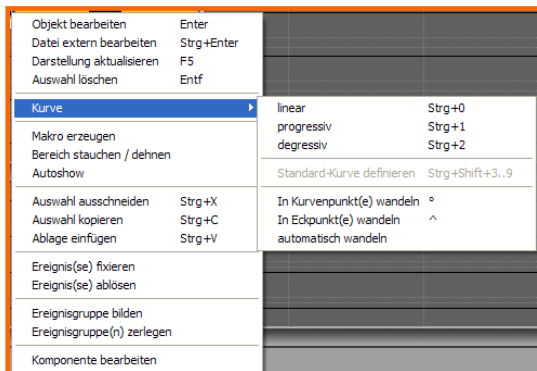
Objekt bearbeiten Enter
Datei extern bearbeiten Strg+Enter
Darstellung aktualisieren F5
Auswahl löschen Entf

Kurve

Makro erzeugen
Bereich stauchen / dehnen
Autoshow

Auswahl ausschneiden Strg+X
Auswahl kopieren Strg+C
Ablage einfügen Strg+V

Ereignis(se) fixieren
Ereignis(se) ablösen

Ereignisgruppe bilden
Ereignisgruppe(n) zerlegen

Komponente bearbeiten

linear Strg+0
progressiv Strg+1
degressiv Strg+2

Standard-Kurve definieren Strg+Shift+3..9

In Kurvenpunkt(e) wandeln °
In Eckpunkt(e) wandeln ^
automatisch wandeln